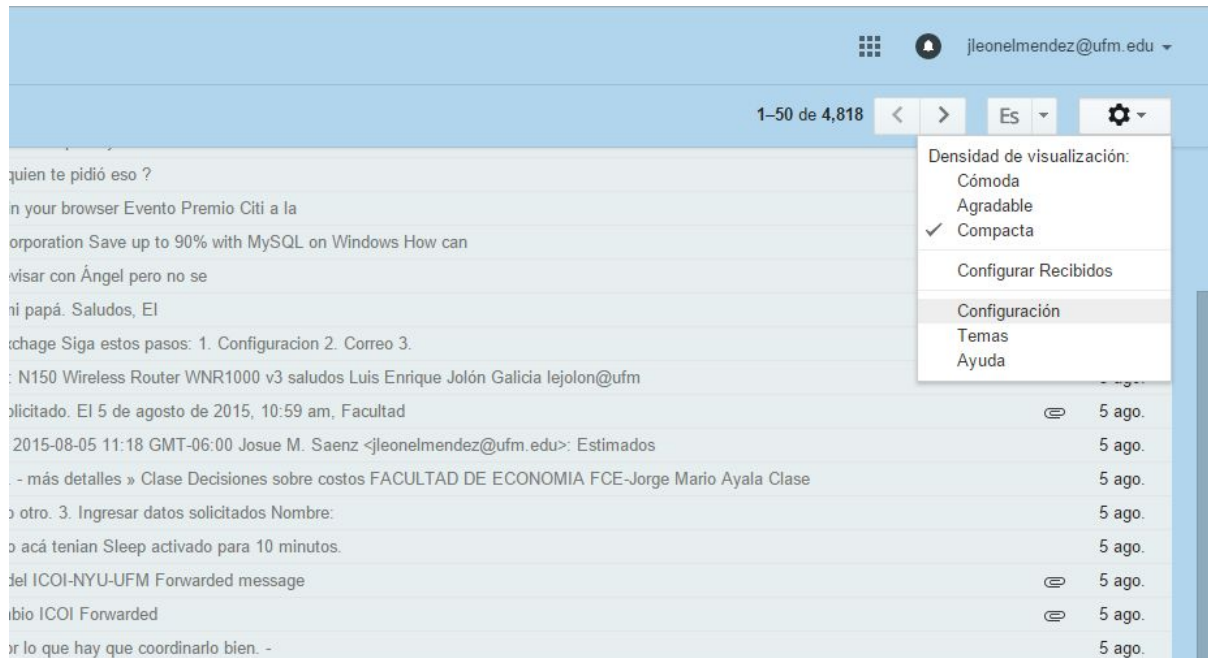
jleonelmendez@ufm.edu

1–50 de 4,818

Es

quien te pidió eso ?
n your browser Evento Premio Citi a la
orporation Save up to 90% with MySQL on Windows How can
visar con Ángel pero no se
ni papá. Saludos, El
xchage Siga estos pasos: 1. Configuracion 2. Correo 3.
: N150 Wireless Router WNR1000 v3 saludos Luis Enrique Jolón Galicia lejolon@ufm
olicitado. El 5 de agosto de 2015, 10:59 am, Facultad 5 ago.
2015-08-05 11:18 GMT-06:00 Josue M. Saenz <jleonelmendez@ufm.edu>: Estimados 5 ago.
. - más detalles » Clase Decisiones sobre costos FACULTAD DE ECONOMIA FCE-Jorge Mario Ayala Clase 5 ago.
o otro. 3. Ingresar datos solicitados Nombre: 5 ago.
o acá tenian Sleep activado para 10 minutos. 5 ago.
del ICOI-NYU-UFM Forwarded message 5 ago.
bio ICOI Forwarded 5 ago.
or lo que hay que coordinarlo bien. - 5 ago.

Densidad de visualización:
Cómoda
Agradable
✓ Compacta
Configurar Recibidos
Configuración
Temas
Ayuda